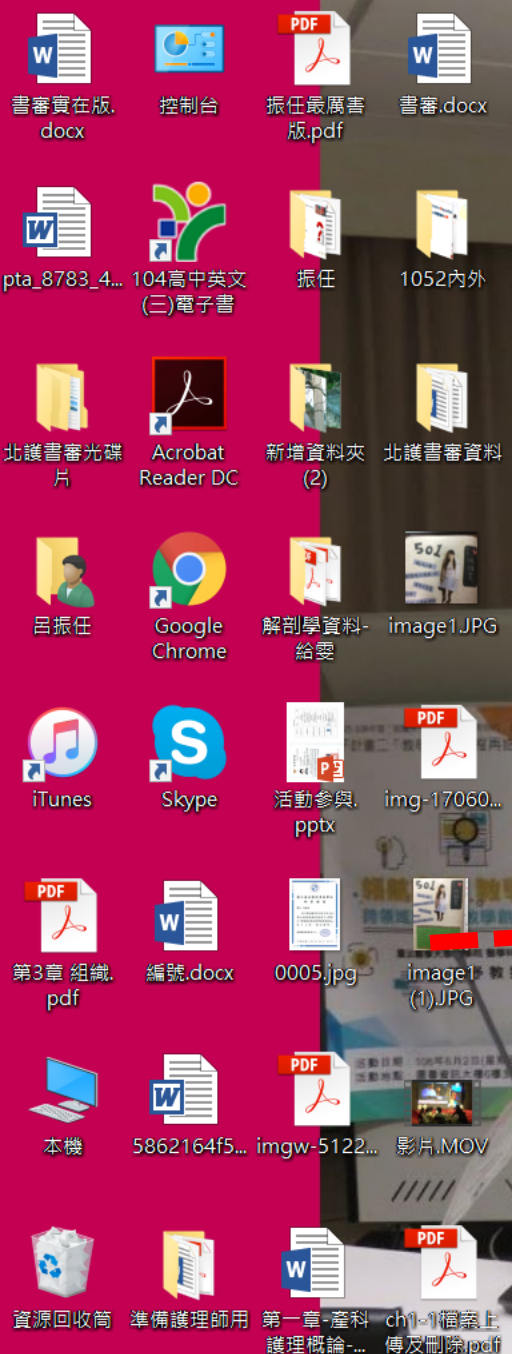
書審實在版.docx

控制台

PDF
振任最厲書版.pdf

書審.docx

pta_8783_4...

104高中英文(三)電子書

振任

1052內外

北護書審光碟片

Acrobat Reader DC

新增資料夾(2)

北護書審資料

呂振任

Google Chrome

解剖學資料-給雯

image1.JPG

iTunes

Skype

活動參與.pptx

PDF
img-17060...

PDF
第3章 組織.pdf

編號.docx

0005.jpg

image1(1).JPG

本機

5862164f5...

PDF
imgw-5122...

影片.MOV

資源回收筒

準備護理師用

第一章-產科護理概論-...

PDF
ch1-1檔案上傳及刪除.pdf